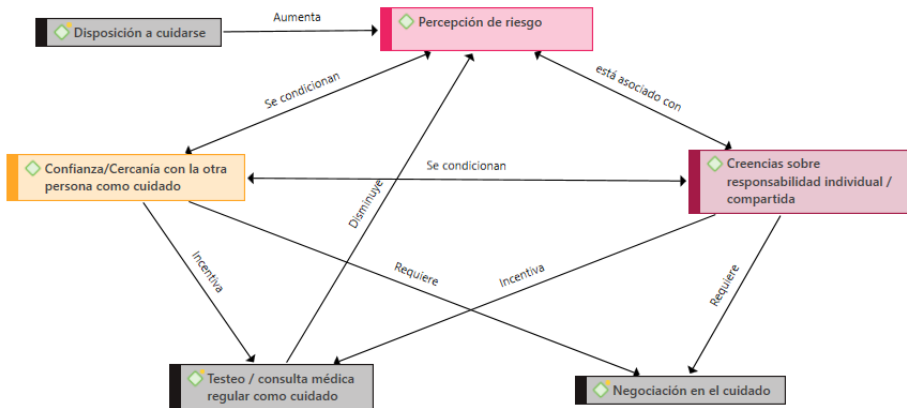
Disposición a cuidarse

Aumenta

Percepción de riesgo

Se condicionan

está asociado con

Confianza/Cercanía con la otra persona como cuidado

Se condicionan

Creencias sobre responsabilidad individual / compartida

Disminuye

Incentiva

Requiere

Incentiva

Requiere

Testeo / consulta médica regular como cuidado

Negociación en el cuidado